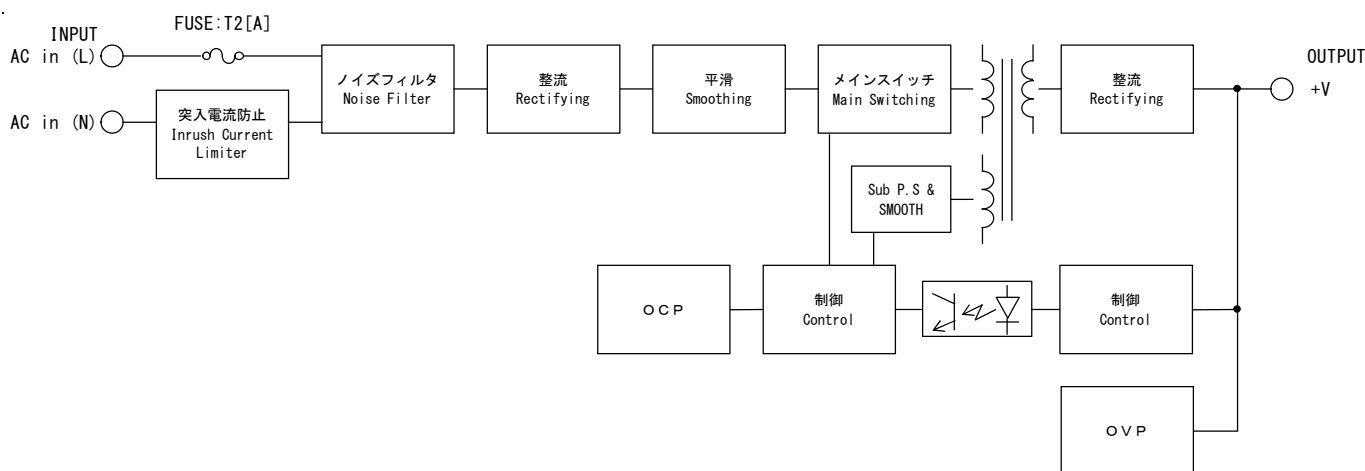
INPUT
AC in (L)
AC in (N)
FUSE:T2[A]
突入電流防止
Inrush Current Limiter
ノイズフィルタ
Noise Filter
整流
Rectifying
平滑
Smoothing
メインスイッチ
Main Switching
整流
Rectifying
OUTPUT
+V
Sub P.S & SMOOTH
OCP
制御
Control
制御
Control
OVP